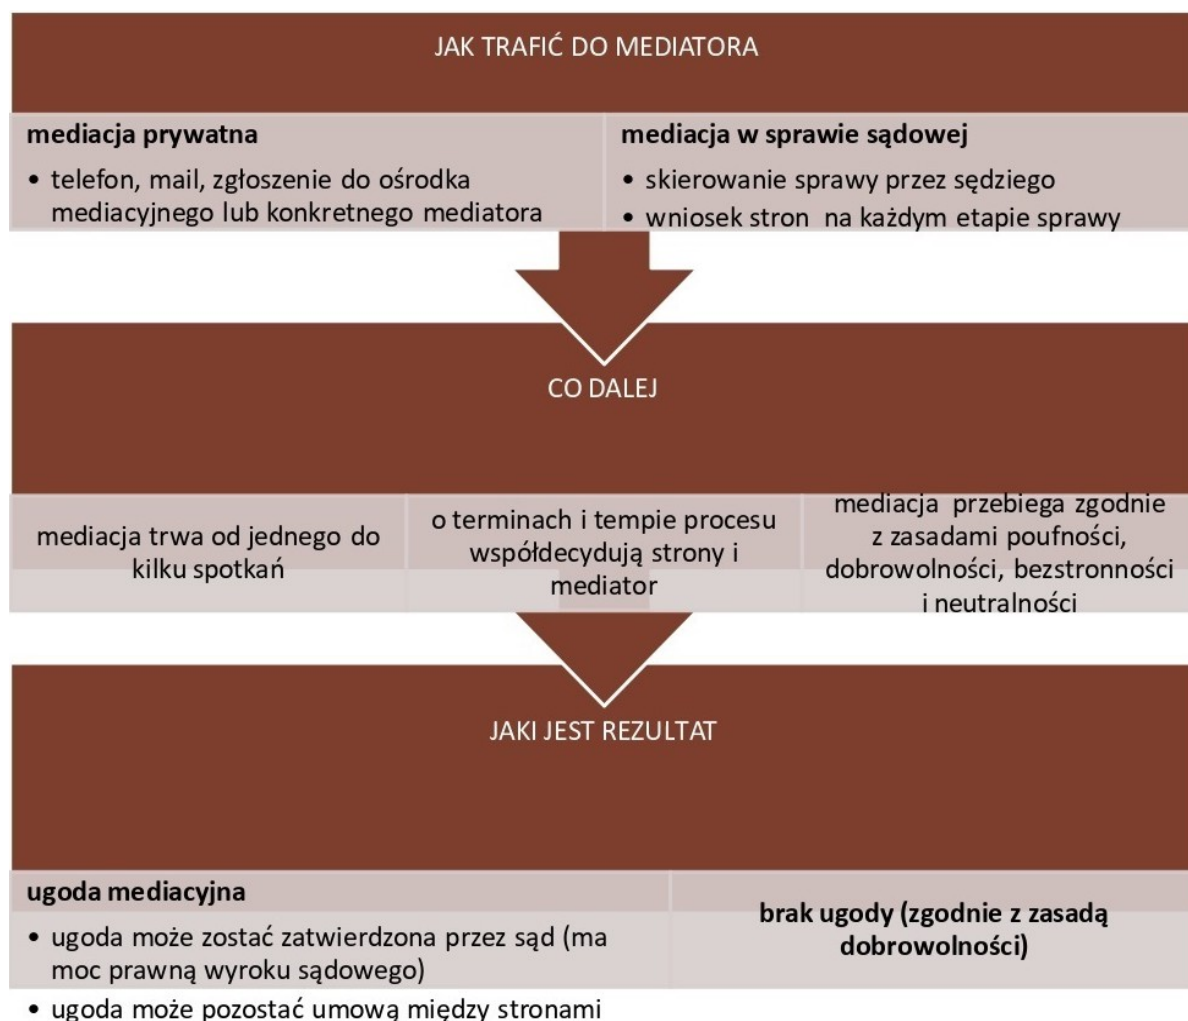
JAK TRAFIĆ DO MEDIATORA

**mediacja prywatna**

- telefon, mail, zgłoszenie do ośrodka mediacyjnego lub konkretnego mediatora

**mediacja w sprawie sądowej**

- skierowanie sprawy przez sędziego
- wniosek stron na każdym etapie sprawy

CO DALEJ

mediacja trwa od jednego do kilku spotkań

o terminach i tempie procesu współdecydują strony i mediator

mediacja przebiega zgodnie z zasadami poufności, dobrowolności, bezstronności i neutralności

JAKI JEST REZULTAT

**ugoda mediacyjna**

- ugoda może zostać zatwierdzona przez sąd (ma moc prawną wyroku sądowego)
- ugoda może pozostać umową między stronami

**brak ugody (zgodnie z zasadą dobrowolności)**